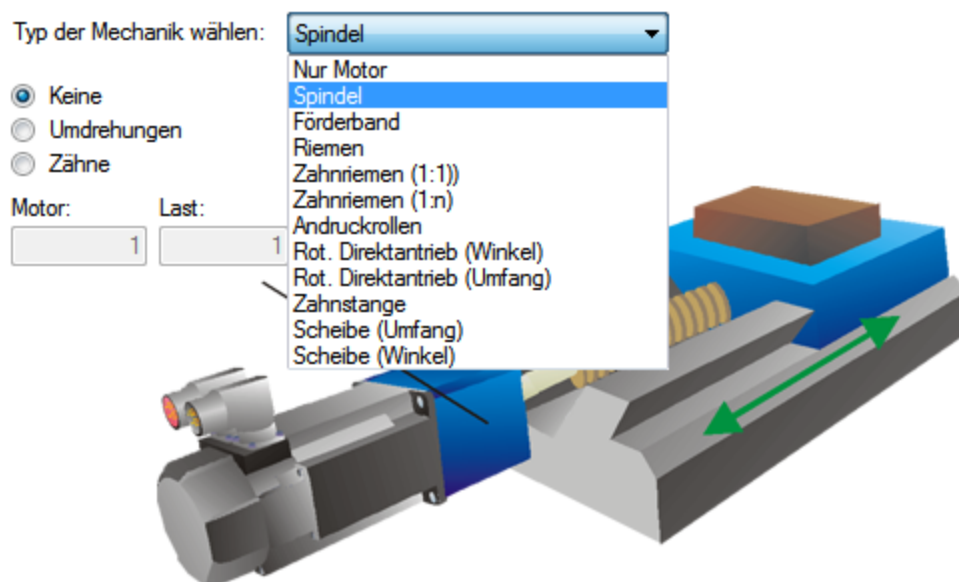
Typ der Mechanik wählen: Spindel

Nur Motor
Spindel
Förderband
Riemen
Zahnriemen (1:1))
Zahnriemen (1:n)
Andruckrollen
Rot. Direktantrieb (Winkel)
Rot. Direktantrieb (Umfang)
Zahnstange
Scheibe (Umfang)
Scheibe (Winkel)

Keine
Umdrehungen
Zähne

Motor: 1
Last: 1